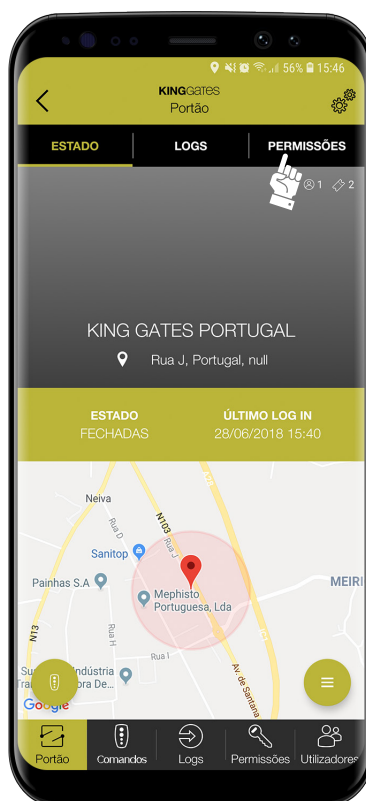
56% 15:46

KINGGATES
Portão

ESTADO
LOGS
PERMISSÕES

1 2

KING GATES PORTUGAL
Rua J, Portugal, null

ESTADO
FECHADAS

ÚLTIMO LOG IN
28/06/2018 15:40

Neiva
Rua D
Rua J
N103
Sanitop
Painhas S.A
Mephisto Portuguesa, Lda
MEIRI
N13
Rua H
Rua I
Su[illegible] Indústria Tra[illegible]ora De...
Av. de Santana
Google

Portão
Comandos
Logs
Permissões
Utilizadores